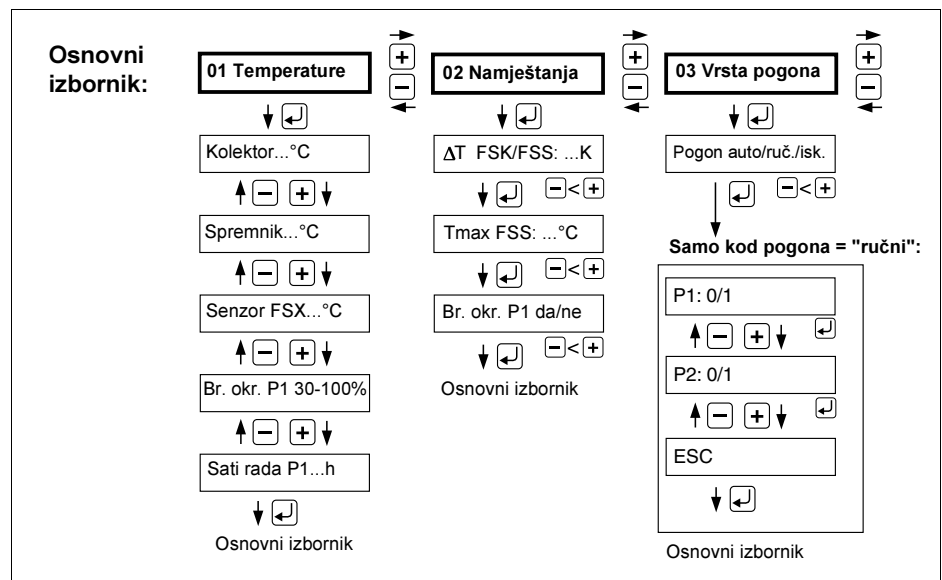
Osnovni izbornik:

01 Temperature

Kolektor...°C

Spremnik...°C

Senzor FSX...°C

Br. okr. P1 30-100%

Sati rada P1...h

Osnovni izbornik

02 Namještanja

$\Delta$T FSK/FSS: ...K

Tmax FSS: ...°C

Br. okr. P1 da/ne

Osnovni izbornik

03 Vrsta pogona

Pogon auto/ruč./isk.

Samo kod pogona = "ručni":

P1: 0/1

P2: 0/1

ESC

Osnovni izbornik